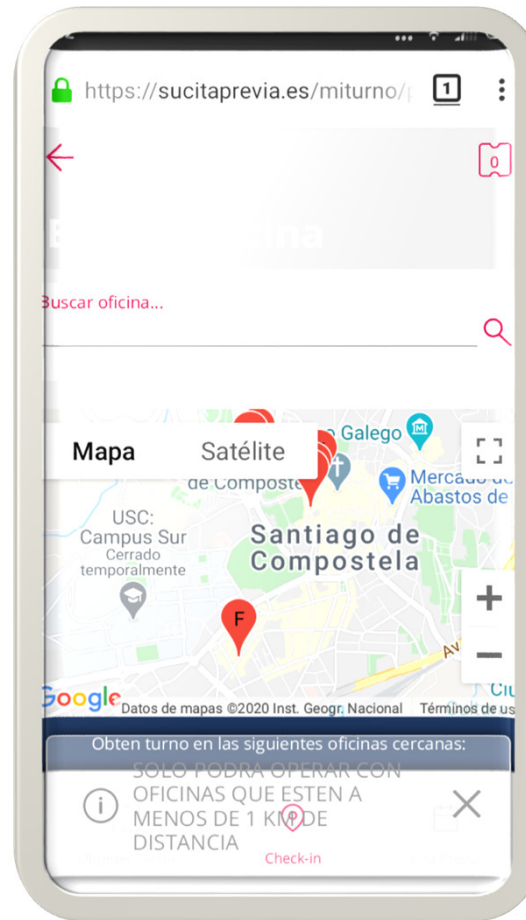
https://sucitaprevia.es/miturno/

1

0

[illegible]

Buscar oficina...

Mapa

Satélite

Galego

de Compostela

Mercado de Abastos de

USC: Campus Sur
Cerrado temporalmente

Santiago de Compostela

F

Av

+

−

Ciu

Google

Datos de mapas ©2020 Inst. Geogr. Nacional

Términos de us

Obten turno en las siguientes oficinas cercanas:

SOLO PODRA OPERAR CON OFICINAS QUE ESTEN A MENOS DE 1 KM DE DISTANCIA

Check-in